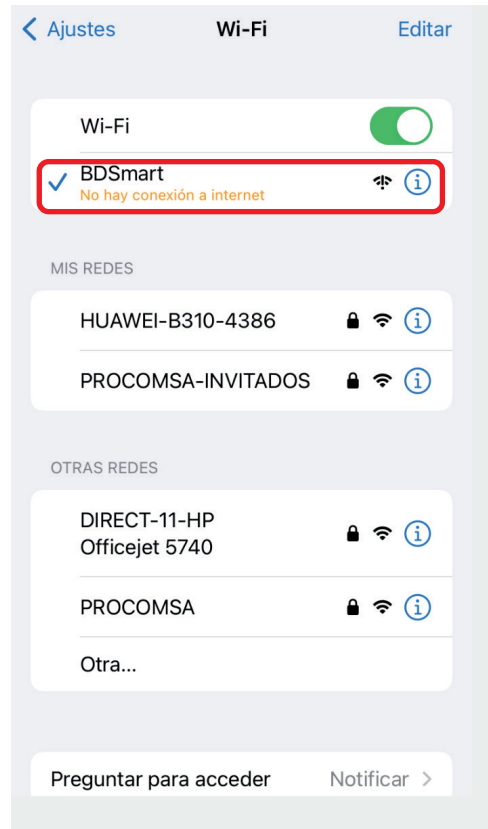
< Ajustes
Wi-Fi
Editar

Wi-Fi

✓ BDSmart
No hay conexión a internet

MIS REDES

HUAWEI-B310-4386

PROCOMSA-INVITADOS

OTRAS REDES

DIRECT-11-HP Officejet 5740

PROCOMSA

Otra...

Preguntar para acceder
Notificar >